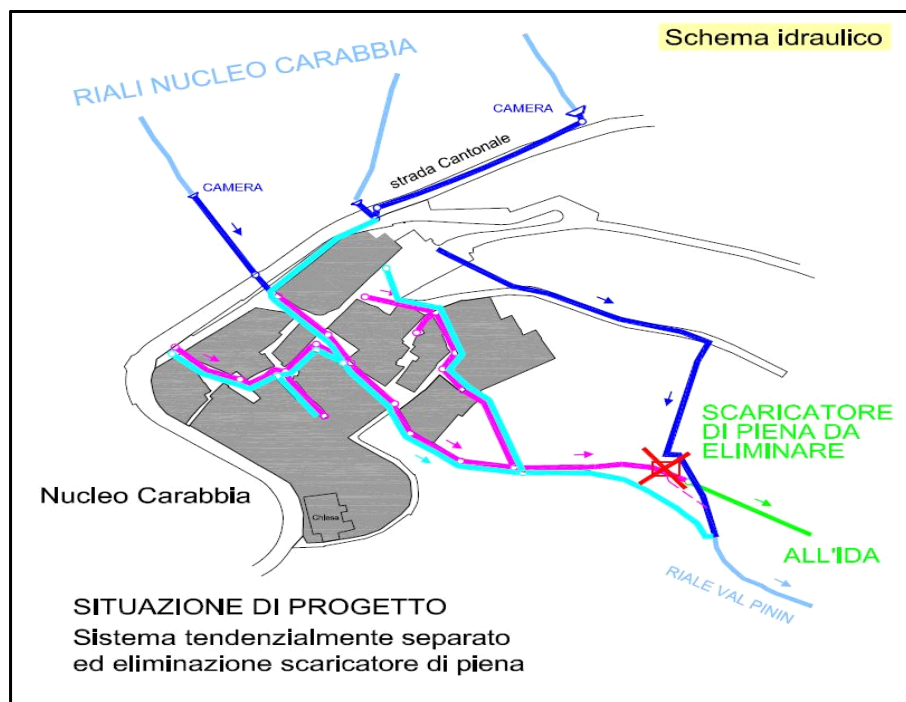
Schema idraulico

RIALI NUCLEO CARABBIA

CAMERA

strada Cantonale

CAMERA

Chiesa

Nucleo Carabbia

SCARICATORE DI PIENA DA ELIMINARE

ALL'IDA

RIALE VAL PININ

SITUAZIONE DI PROGETTO
Sistema tendenzialmente separato ed eliminazione scaricatore di piena